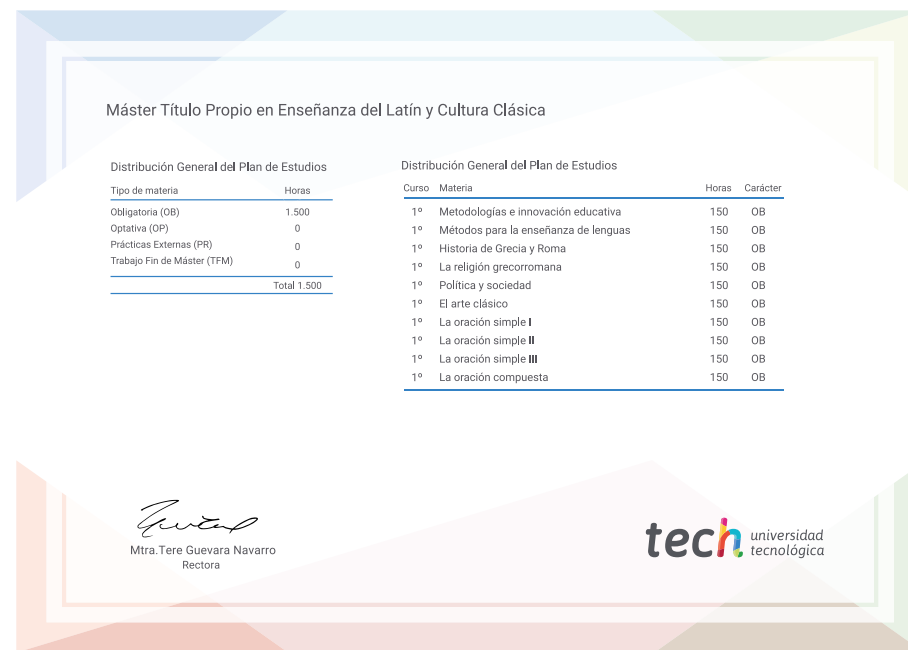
Máster Título Propio en Enseñanza del Latín y Cultura Clásica

Distribución General del Plan de Estudios

| Tipo de materia | Horas |
|---|---|
| Obligatoria (OB) | 1.500 |
| Optativa (OP) | 0 |
| Prácticas Externas (PR) | 0 |
| Trabajo Fin de Máster (TFM) | 0 |
| | Total 1.500 |

Distribución General del Plan de Estudios

| Curso | Materia | Horas | Carácter |
|---|---|---|---|
| 1º | Metodologías e innovación educativa | 150 | OB |
| 1º | Métodos para la enseñanza de lenguas | 150 | OB |
| 1º | Historia de Grecia y Roma | 150 | OB |
| 1º | La religión grecorromana | 150 | OB |
| 1º | Política y sociedad | 150 | OB |
| 1º | El arte clásico | 150 | OB |
| 1º | La oración simple I | 150 | OB |
| 1º | La oración simple II | 150 | OB |
| 1º | La oración simple III | 150 | OB |
| 1º | La oración compuesta | 150 | OB |

Mtra.Tere Guevara Navarro
Rectora

tech universidad tecnológica